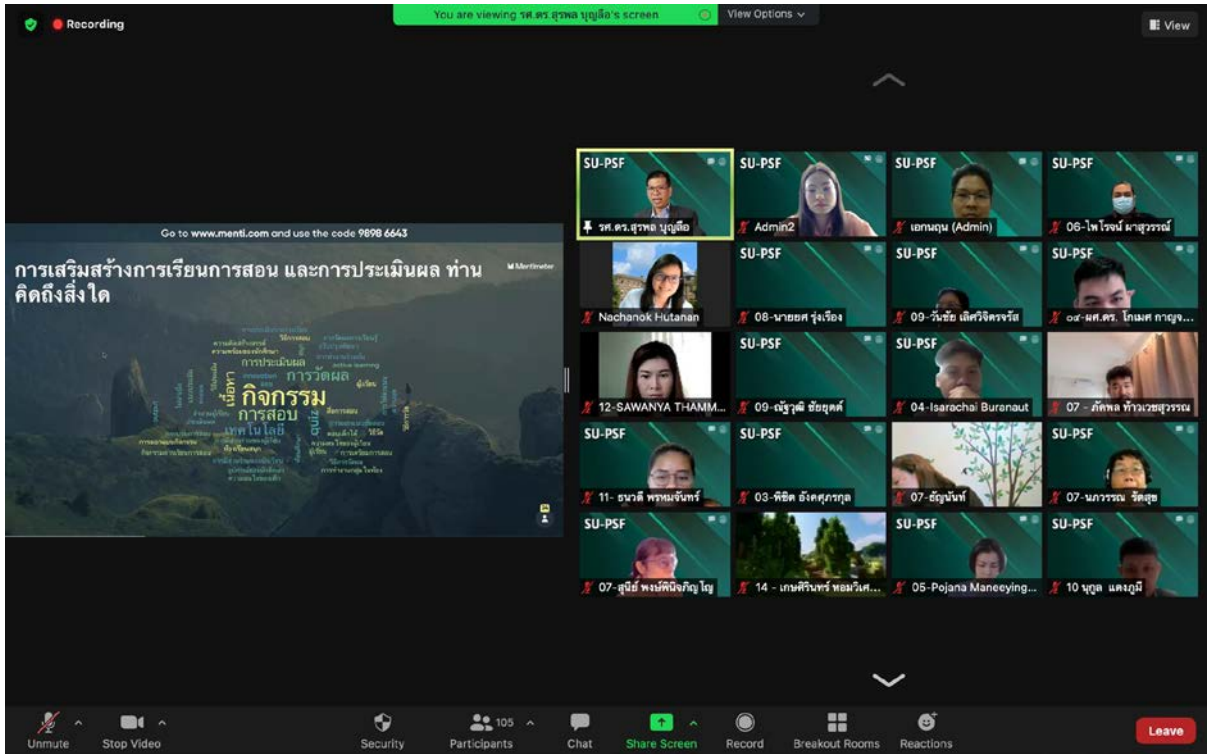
Recording

You are viewing รศ.ดร.สุรพล บุญลือ's screen

View Options

View

Go to www.menti.com and use the code 9898 6643

การเสริมสร้างการเรียนการสอน และการประเมินผล ท่านคิดถึงสิ่งใด

Mentimeter

การประเมินผล
การวัดผล
กิจกรรม
การสอบ
เทคโนโลยี

SU-PSF
รศ.ดร.สุรพล บุญลือ

SU-PSF
Admin2

SU-PSF
เอกนฤน (Admin)

SU-PSF
06-ไพโรจน์ มาสุวรรณ์

Nachanok Hutanan

SU-PSF
08-นายยศ รุ่งเรือง

SU-PSF
09-วันชัย เลิศวิจิตรจรัส

SU-PSF
๑๘-ผศ.ดร. โกเมศ กาญจ...

12-SAWANYA THAMM...

SU-PSF
09-ณัฐวุฒิ ชัยยุตต์

SU-PSF
04-Isarachai Buranaut

07 - ภัคพล ท้าวเวชสุวรรณ

SU-PSF
11- ธนวดี พรหมจันทร์

SU-PSF
03-พิชิต อังศุภรกุล

07-ธัญนันท์

SU-PSF
07-นภาวรรณ รัตสุข

SU-PSF
07-สุนีย์ พงษ์พินิจภิญโญ

14 - เกษศิรินทร์ หอมวิเศ...

SU-PSF
05-Pojana Maneeying...

SU-PSF
10 นุกูล แดงภูมิ

Unmute
Stop Video
Security
105
Participants
Chat
Share Screen
Record
Breakout Rooms
Reactions
Leave